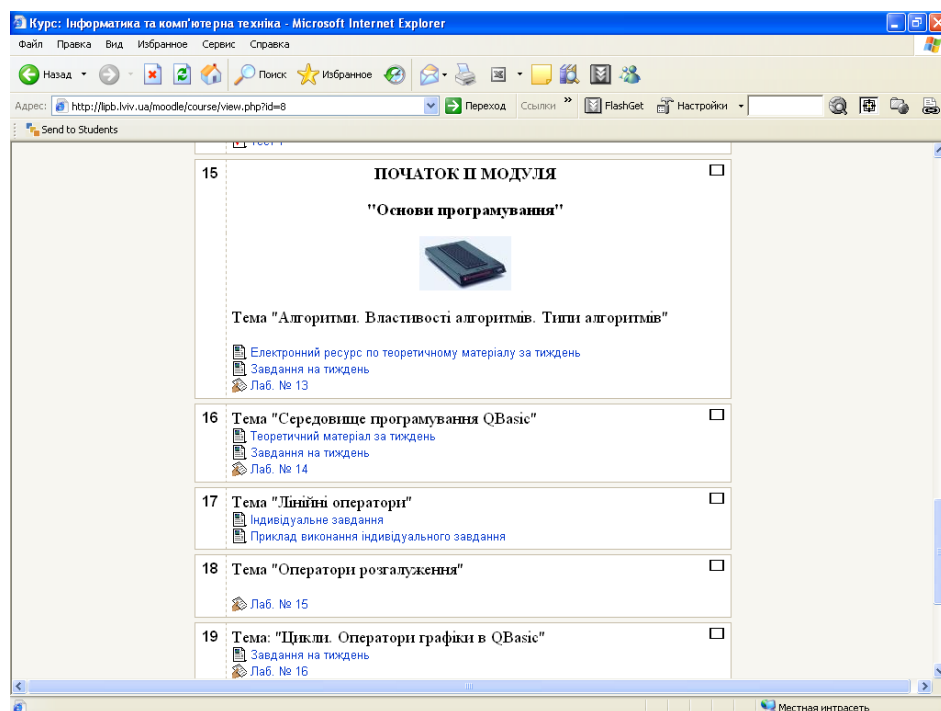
Курс: Інформатика та комп'ютерна техніка - Microsoft Internet Explorer

Файл Правка Вид Избранное Сервис Справка

Назад Поиск Избранное

Адрес: http://lipb.lviv.ua/moodle/course/view.php?id=8 Переход Ссылки FlashGet Настройки

Send to Students

15 ПОЧАТОК ІІ МОДУЛЯ

"Основи програмування"

Тема "Алгоритми. Властивості алгоритмів. Типи алгоритмів"

Електронний ресурс по теоретичному матеріалу за тиждень
Завдання на тиждень
Лаб. № 13

16 Тема "Середовище програмування QBasic"
Теоретичний матеріал за тиждень
Завдання на тиждень
Лаб. № 14

17 Тема "Лінійні оператори"
Індивідуальне завдання
Приклад виконання індивідуального завдання

18 Тема "Оператори розгалуження"

Лаб. № 15

19 Тема: "Цикли. Оператори графіки в QBasic"
Завдання на тиждень
Лаб. № 16

Местная интрасеть